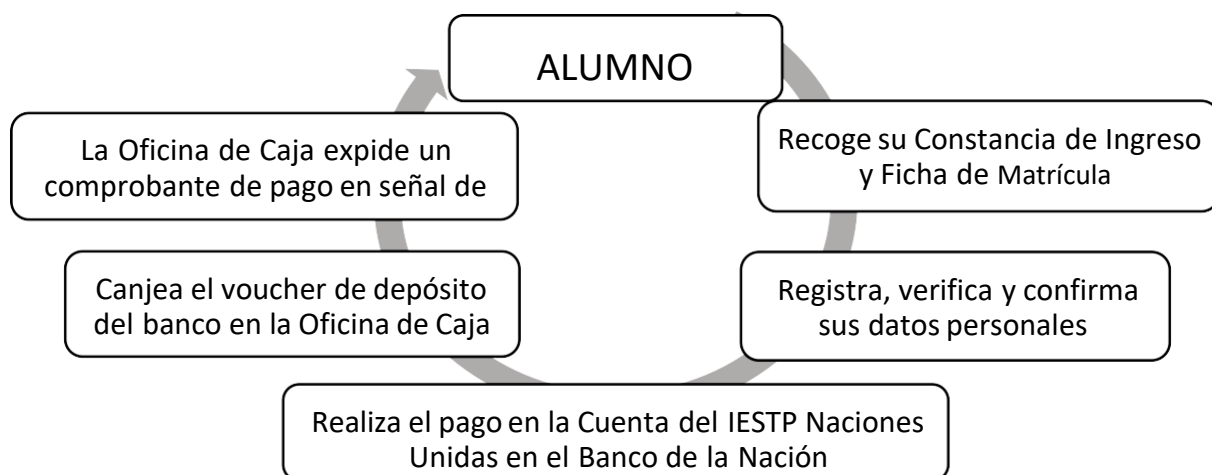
ALUMNO

Recoge su Constancia de Ingreso y Ficha de Matrícula

Registra, verifica y confirma sus datos personales

Realiza el pago en la Cuenta del IESTP Naciones Unidas en el Banco de la Nación

Canjea el voucher de depósito del banco en la Oficina de Caja

La Oficina de Caja expide un comprobante de pago en señal de